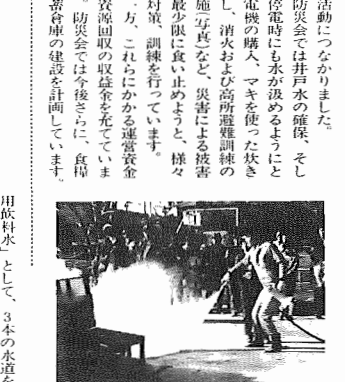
活動につながりました。
防災会では井戸水の確保、そし停電時にも水が汲めるようにと電機の購入、マキを使った炊きし、消火および高所避難訓練の施（写真）など、災害による被害最少限に食い止めようと、様々対策、訓練を行っています。
一方、これらにかかる運営資金資源回収の収益金を充てていま防災会では今後さらに、食糧蓄倉庫の建設を計画しています。

用飲料水」として、3本の水道を